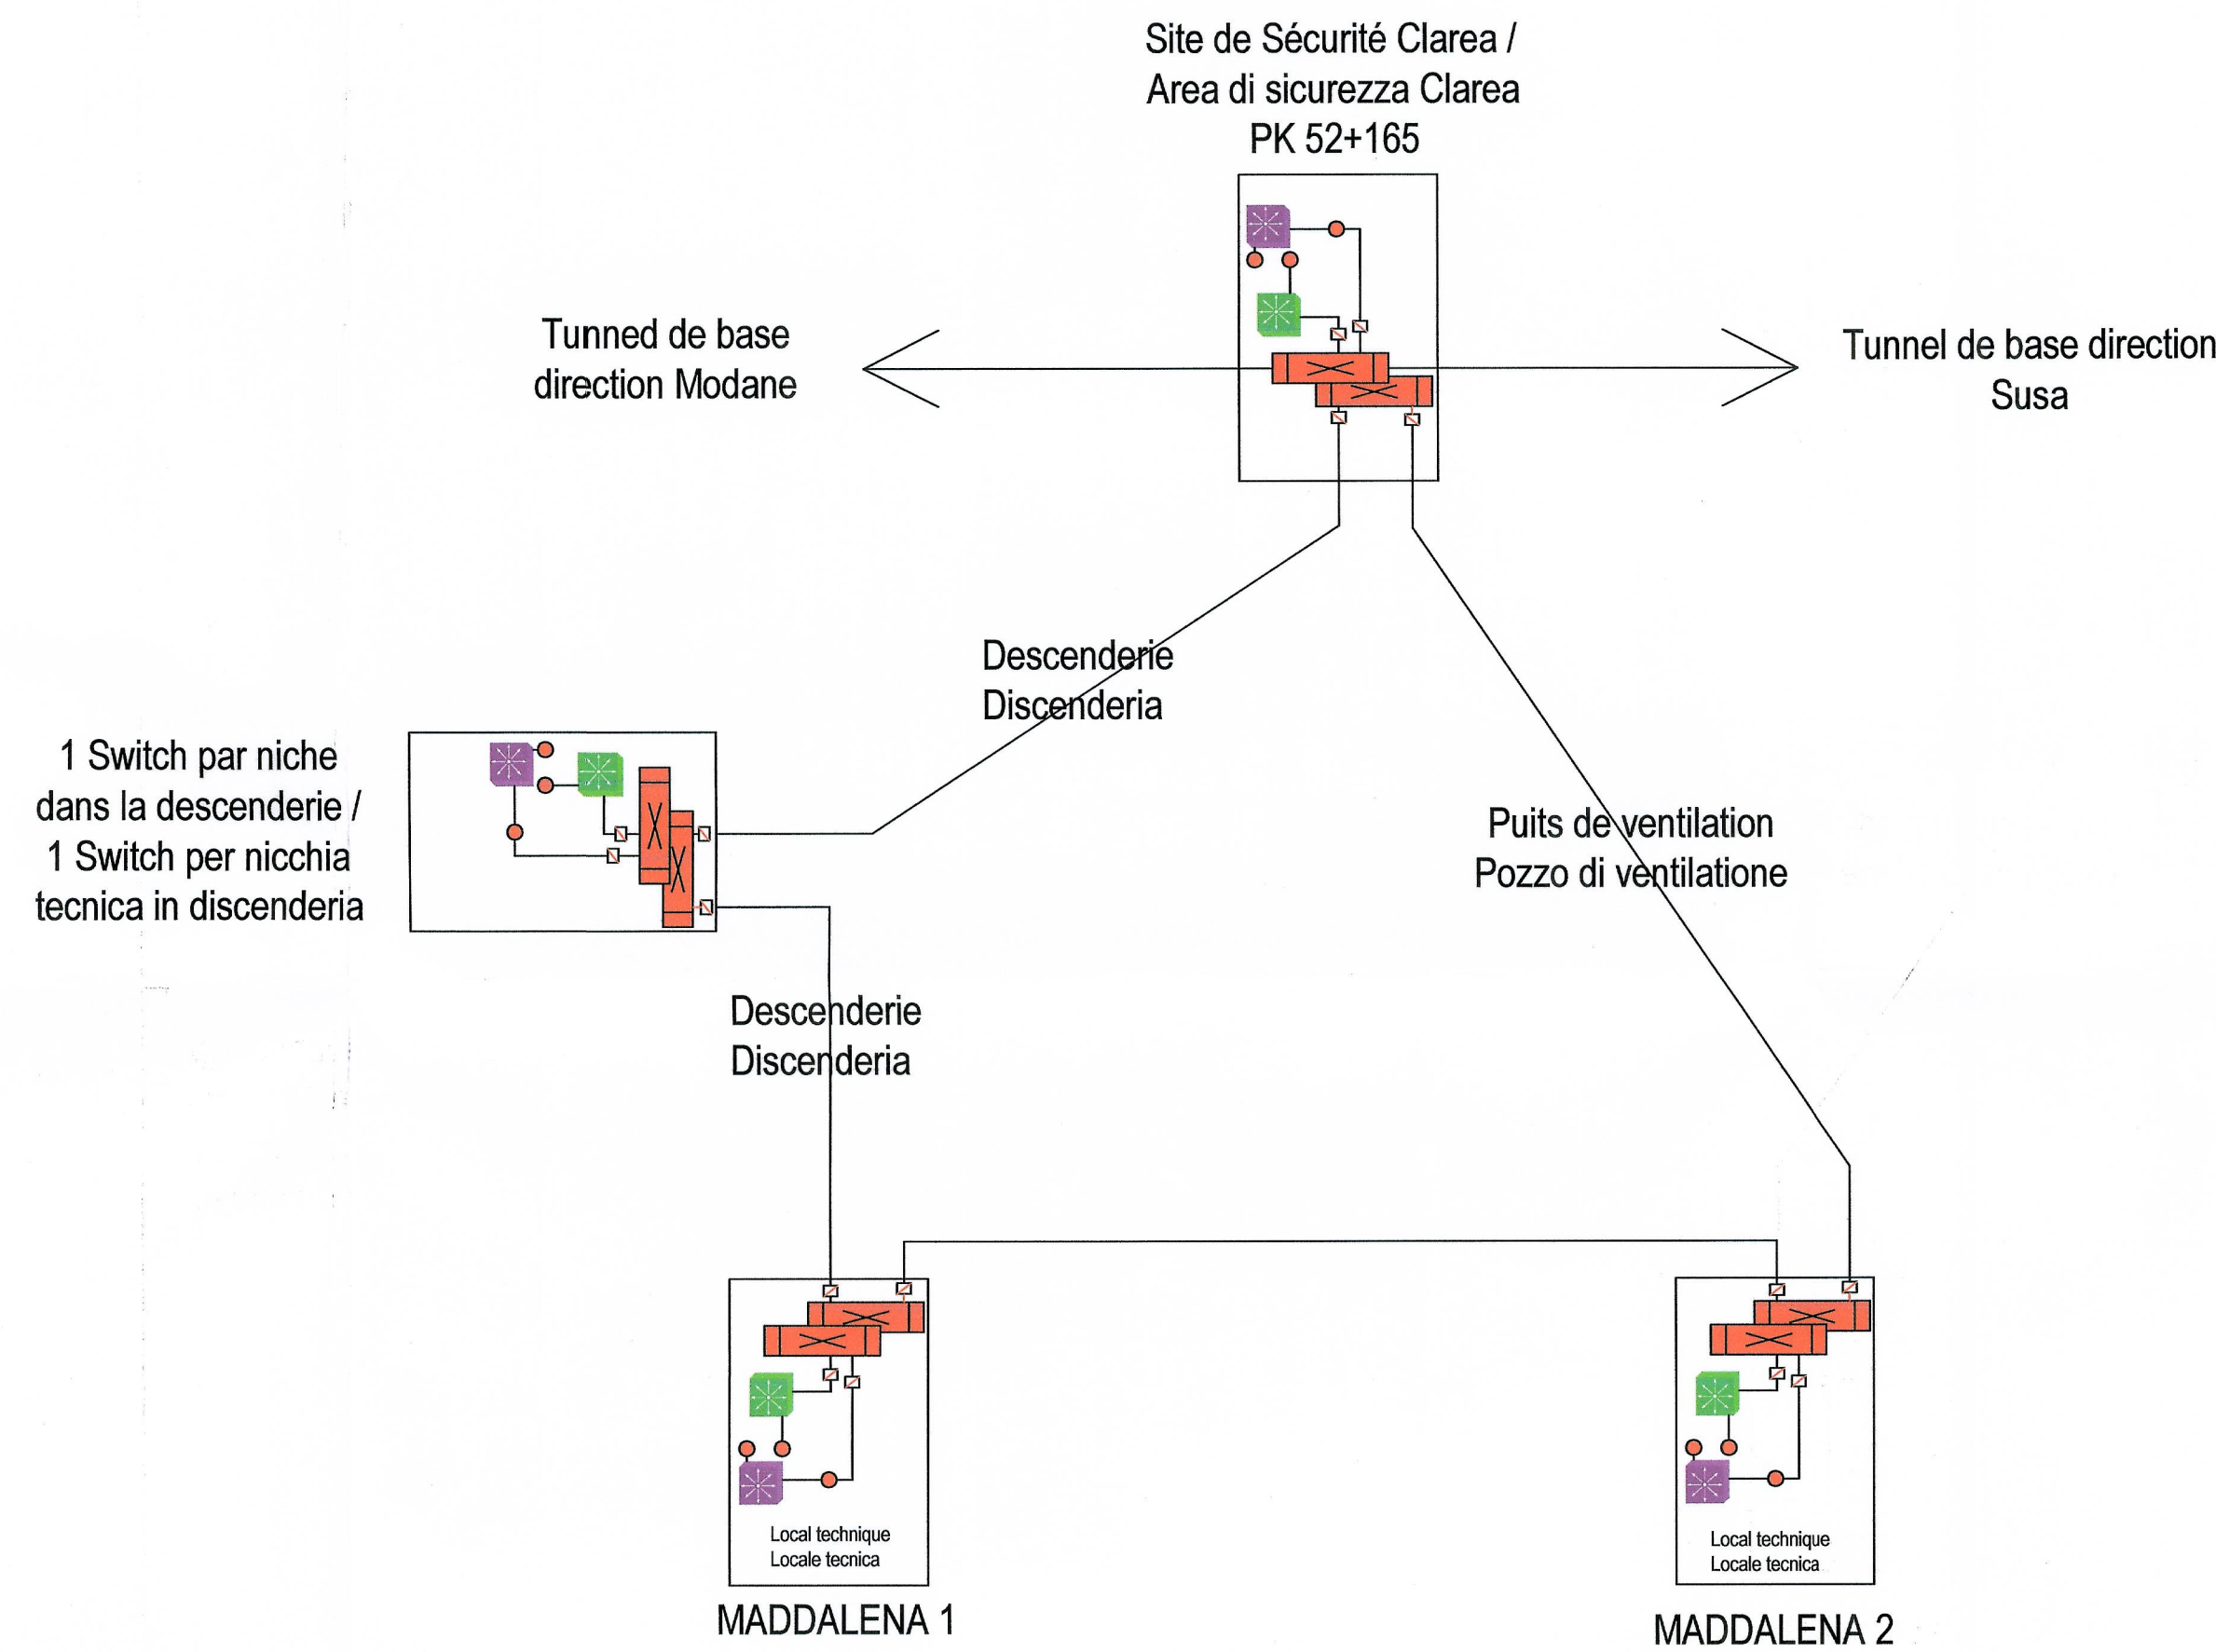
Site de Sécurité Clarea /
Area di sicurezza Clarea
PK 52+165

Tunned de base
direction Modane

Tunnel de base direction
Susa

Descenderie
Discenderia

1 Switch par niche
dans la descenderie /
1 Switch per nicchia
tecnica in discenderia

Puits de ventilation
Pozzo di ventilatione

Descenderie
Discenderia

Local technique
Locale tecnica

MADDALENA 1

Local technique
Locale tecnica

MADDALENA 2